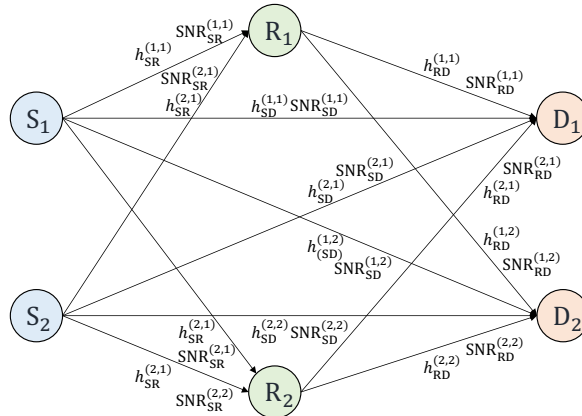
$\text{SNR}_{\text{SR}}^{(1,1)}$
$R_1$
$h_{\text{SR}}^{(1,1)}$
$\text{SNR}_{\text{SR}}^{(2,1)}$
$h_{\text{SR}}^{(2,1)}$
$h_{\text{RD}}^{(1,1)}$
$\text{SNR}_{\text{RD}}^{(1,1)}$
$S_1$
$h_{\text{SD}}^{(1,1)}\,\text{SNR}_{\text{SD}}^{(1,1)}$
$D_1$
$\text{SNR}_{\text{SD}}^{(2,1)}$
$h_{\text{SD}}^{(2,1)}$
$\text{SNR}_{\text{RD}}^{(2,1)}$
$h_{\text{RD}}^{(2,1)}$
$h_{\text{(SD)}}^{(1,2)}$
$\text{SNR}_{\text{SD}}^{(1,2)}$
$h_{\text{RD}}^{(1,2)}$
$\text{SNR}_{\text{RD}}^{(1,2)}$
$S_2$
$D_2$
$h_{\text{SR}}^{(2,1)}$
$\text{SNR}_{\text{SR}}^{(2,1)}$
$h_{\text{SD}}^{(2,2)}\,\text{SNR}_{\text{SD}}^{(2,2)}$
$h_{\text{SR}}^{(2,1)}$
$\text{SNR}_{\text{SR}}^{(2,2)}$
$R_2$
$h_{\text{RD}}^{(2,2)}$
$\text{SNR}_{\text{RD}}^{(2,2)}$